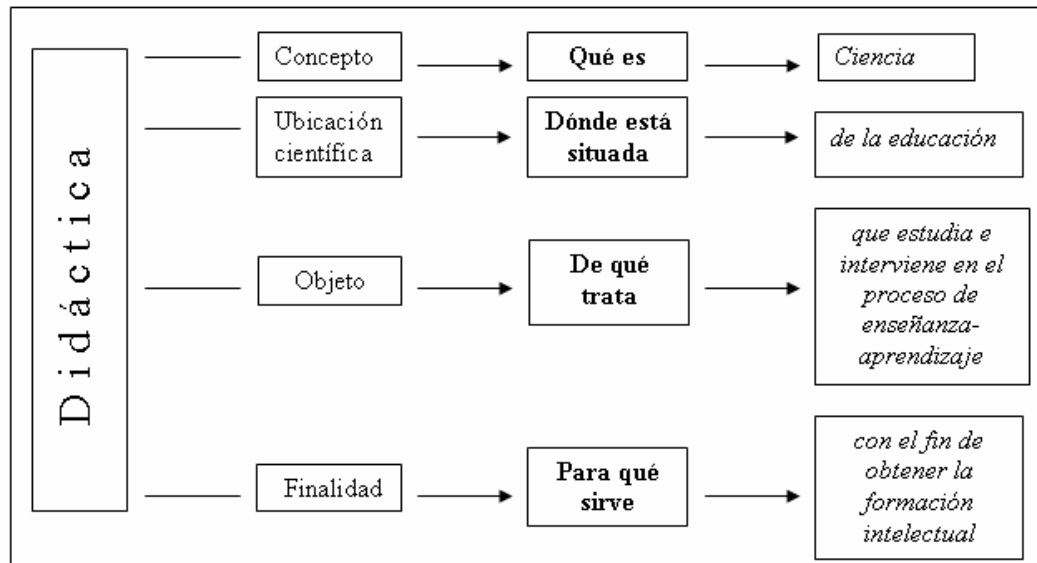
Didáctica

Concepto
Qué es
Ciencia

Ubicación científica
Dónde está situada
de la educación

Objeto
De qué trata
que estudia e interviene en el proceso de enseñanza-aprendizaje

Finalidad
Para qué sirve
con el fin de obtener la formación intelectual